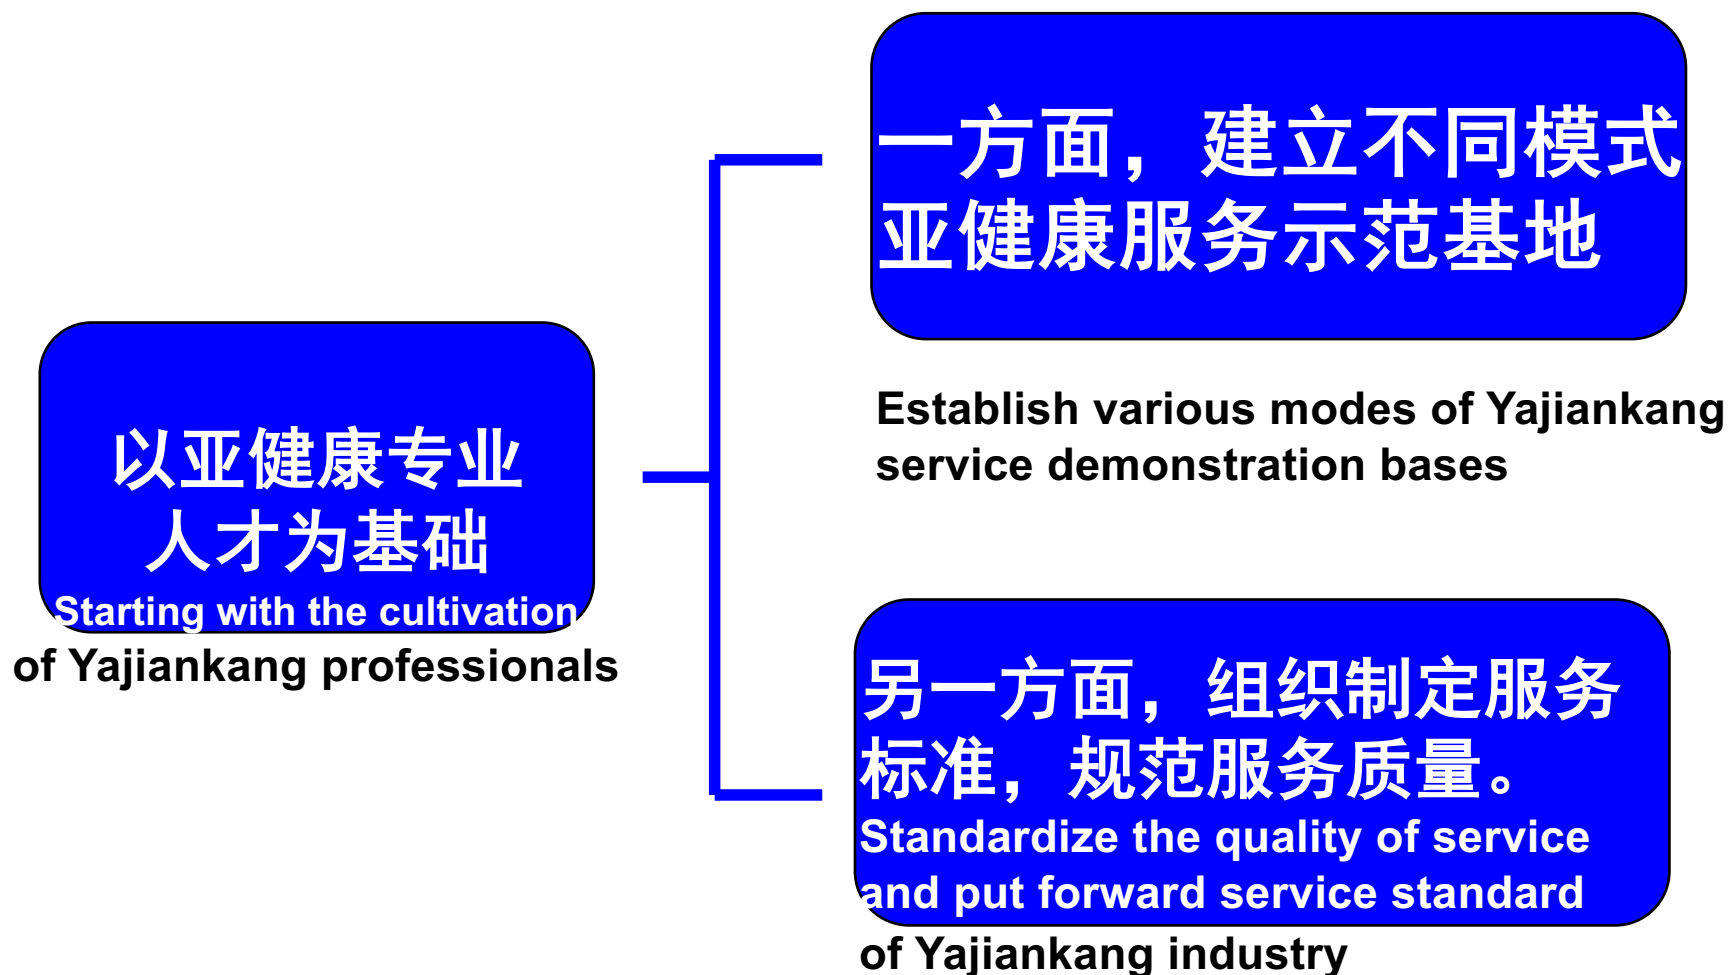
以亚健康专业人才为基础
Starting with the cultivation of Yajiankang professionals

一方面，建立不同模式亚健康服务示范基地

Establish various modes of Yajiankang service demonstration bases

另一方面，组织制定服务标准，规范服务质量。
Standardize the quality of service and put forward service standard of Yajiankang industry